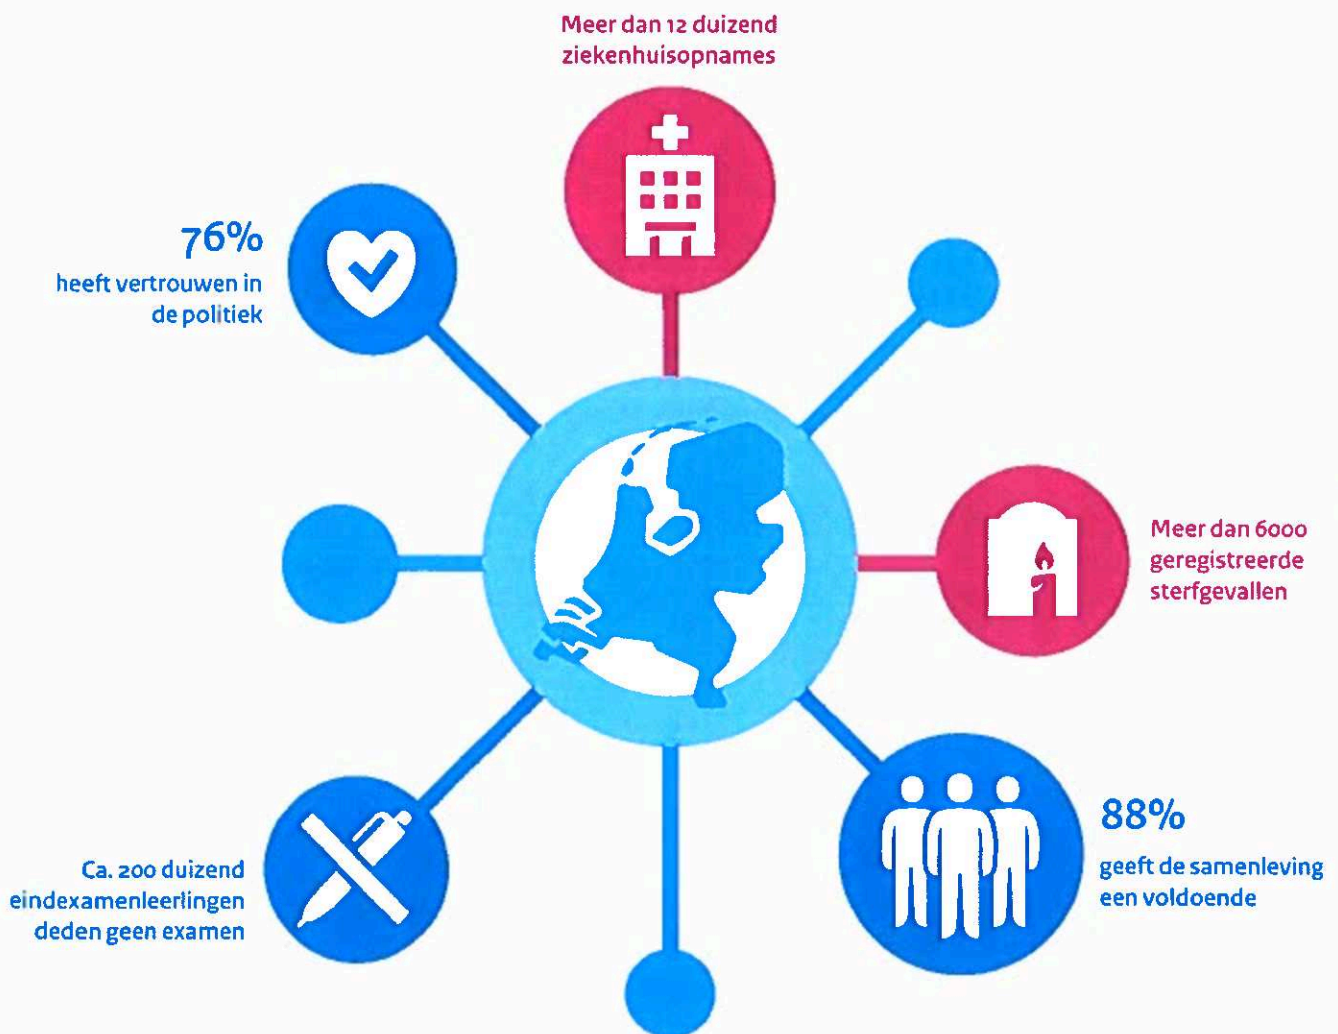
Meer dan 12 duizend ziekenhuisopnames

76%
heeft vertrouwen in de politiek

Meer dan 6000 geregistreerde sterfgevallen

88%
geeft de samenleving een voldoende

Ca. 200 duizend eindexamenleerlingen deden geen examen